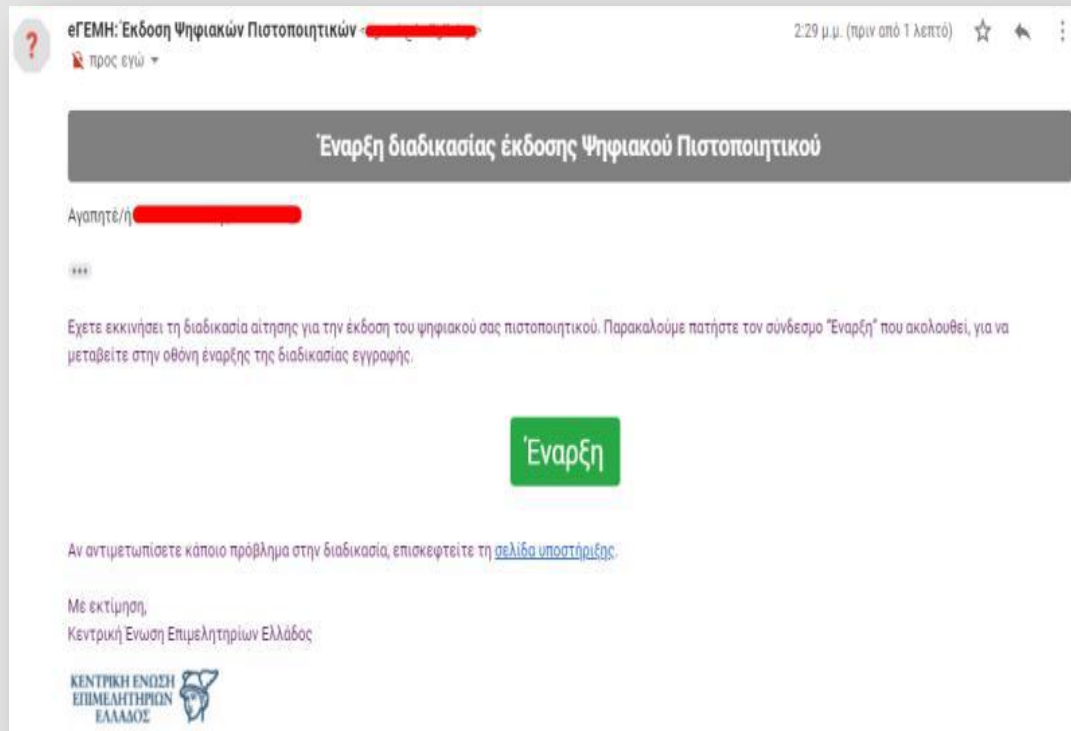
?

eΓΕΜΗ: Έκδοση Ψηφιακών Πιστοποιητικών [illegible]

προς εγώ ▾

2:29 μ.μ. (πριν από 1 λεπτό)

Έναρξη διαδικασίας έκδοσης Ψηφιακού Πιστοποιητικού

Αγαπητέ/ή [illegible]

...

Εχετε εκκινήσει τη διαδικασία αίτησης για την έκδοση του ψηφιακού σας πιστοποιητικού. Παρακαλούμε πατήστε τον σύνδεσμο "Έναρξη" που ακολουθεί, για να μεταβείτε στην οθόνη έναρξης της διαδικασίας εγγραφής.

Έναρξη

Αν αντιμετωπίσετε κάποιο πρόβλημα στην διαδικασία, επισκεφτείτε τη σελίδα υποστήριξης.

Με εκτίμηση,
Κεντρική Ένωση Επιμελητηρίων Ελλάδος

ΚΕΝΤΡΙΚΗ ΕΝΩΣΗ ΕΠΙΜΕΛΗΤΗΡΙΩΝ ΕΛΛΑΔΟΣ